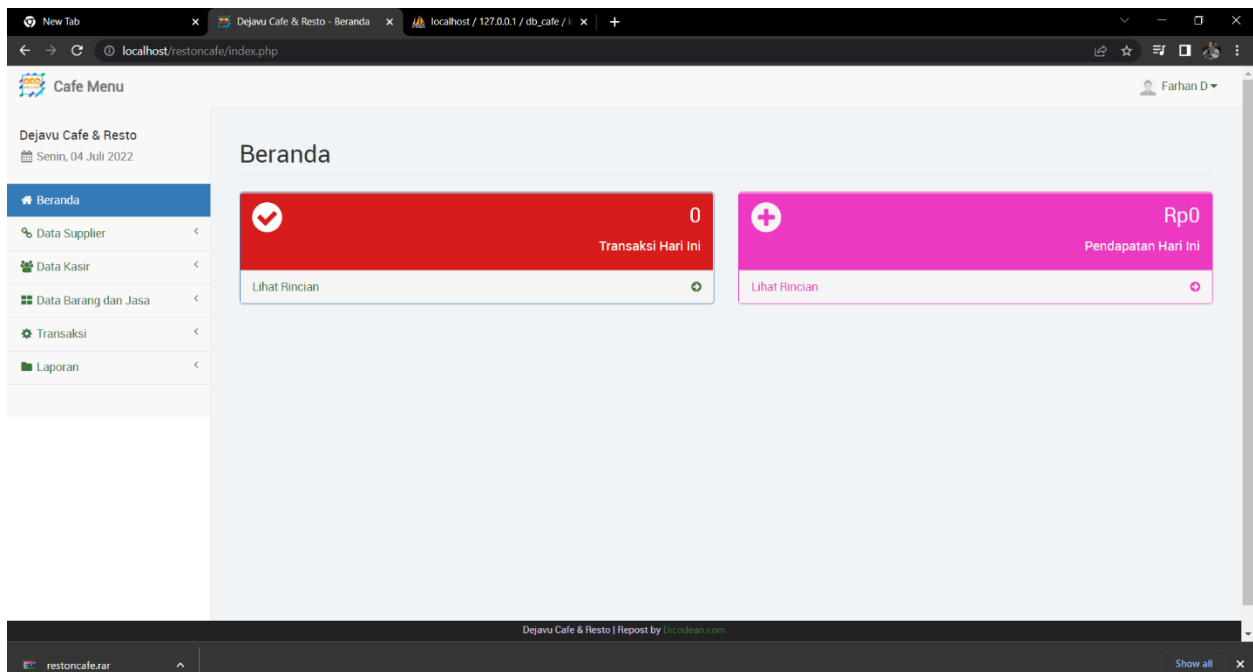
New Tab
Dejavu Cafe & Resto - Beranda
localhost / 127.0.0.1 / db_cafe / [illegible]
localhost/restoncafe/index.php

Cafe Menu
Farhan D

Dejavu Cafe & Resto
Senin, 04 Juli 2022

Beranda
Data Supplier
Data Kasir
Data Barang dan Jasa
Transaksi
Laporan

Beranda

0
Transaksi Hari Ini
Lihat Rincian

Rp0
Pendapatan Hari Ini
Lihat Rincian

Dejavu Cafe & Resto | Repost by Dicodean.com

restoncafe.rar
Show all